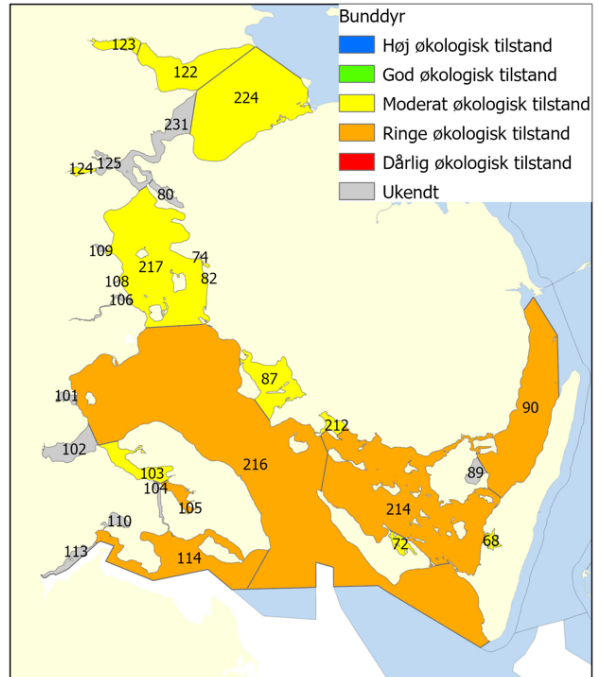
Bunddyr
Høj økologisk tilstand
God økologisk tilstand
Moderat økologisk tilstand
Ringe økologisk tilstand
Dårlig økologisk tilstand
Ukendt

123
122
224
231
124
125
80
109
217
74
82
108
106
87
101
90
212
102
216
89
103
104
105
214
110
72
68
113
114